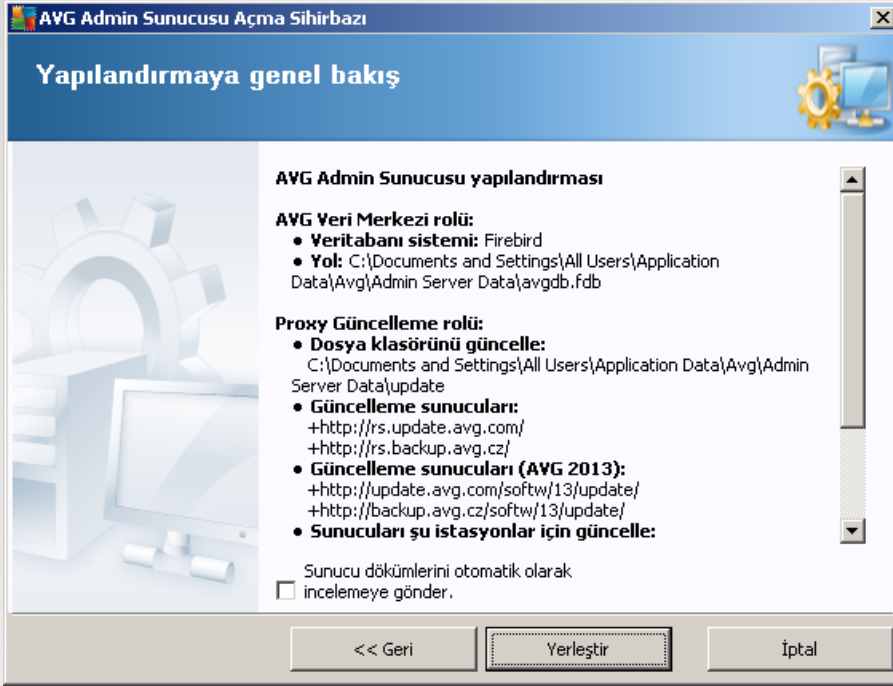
AVG Admin Sunucusu Açma Sihirbazı

Yapılandırmaya genel bakış

AVG Admin Sunucusu yapılandırması

AVG Veri Merkezi rolü:
• Veritabanı sistemi: Firebird
• Yol: C:\Documents and Settings\All Users\Application Data\Avg\Admin Server Data\avgdb.fdb

Proxy Güncelleme rolü:
• Dosya klasörünü güncelle: C:\Documents and Settings\All Users\Application Data\Avg\Admin Server Data\update
• Güncelleme sunucuları:
+http://rs.update.avg.com/
+http://rs.backup.avg.cz/
• Güncelleme sunucuları (AVG 2013):
+http://update.avg.com/softw/13/update/
+http://backup.avg.cz/softw/13/update/
• Sunucuları şu istasyonlar için güncelle:

Sunucu dökümlerini otomatik olarak incelemeye gönder.

<< Geri
Yerleştir
İptal